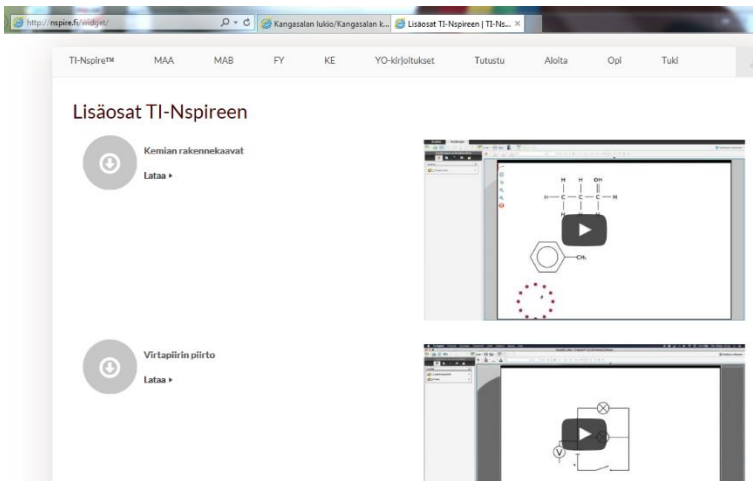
http://nspire.fi/widget/

Kangasalan lukio/Kangasalan k...

Lisäosat TI-Nspireen | TI-Ns...

TI-Nspire™ MAA MAB FY KE YO-kirjoitukset Tutustu Aloita Opi Tuki

Lisäosat TI-Nspireen

Kemian rakennekaavat

Lataa ▸

H H OH
H — C — C — C — H
H H
$CH_3$

Virtapiirin piirto

Lataa ▸

V